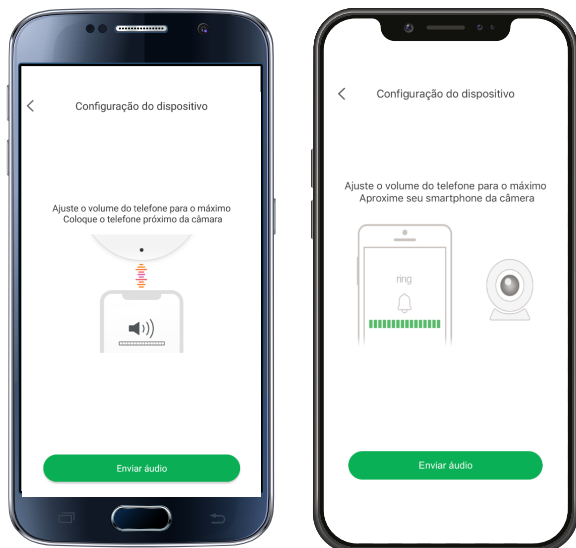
<
Configuração do dispositivo

Ajuste o volume do telefone para o máximo
Coloque o telefone próximo da câmara

Enviar áudio

<
Configuração do dispositivo

Ajuste o volume do telefone para o máximo
Aproxime seu smartphone da câmera

ring

Enviar áudio